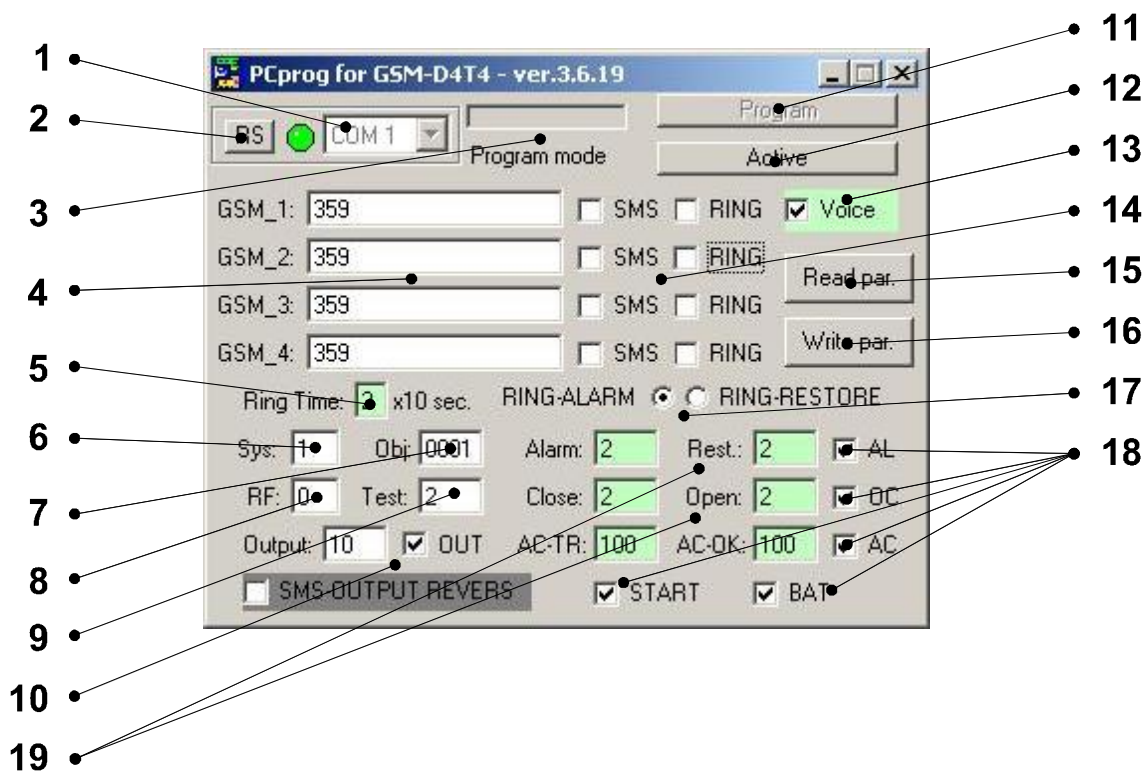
PCprog for GSM-D4T4 - ver.3.6.19

1
2
3
4
5
6
7
8
9
10
11
12
13
14
15
16
17
18
19

RS
COM 1
Program mode
Program
Active

GSM_1: 359 SMS RING Voice
GSM_2: 359 SMS RING
GSM_3: 359 SMS RING
GSM_4: 359 SMS RING

Read par.
Write par.

Ring Time: 3 x10 sec.
RING-ALARM RING-RESTORE

Sys: 1 Obj: 0001 Alarm: 2 Rest.: 2 AL
RF: 0 Test: 2 Close: 2 Open: 2 OC
Output: 10 OUT AC-TR: 100 AC-OK: 100 AC
SMS-OUTPUT REVERS START BAT